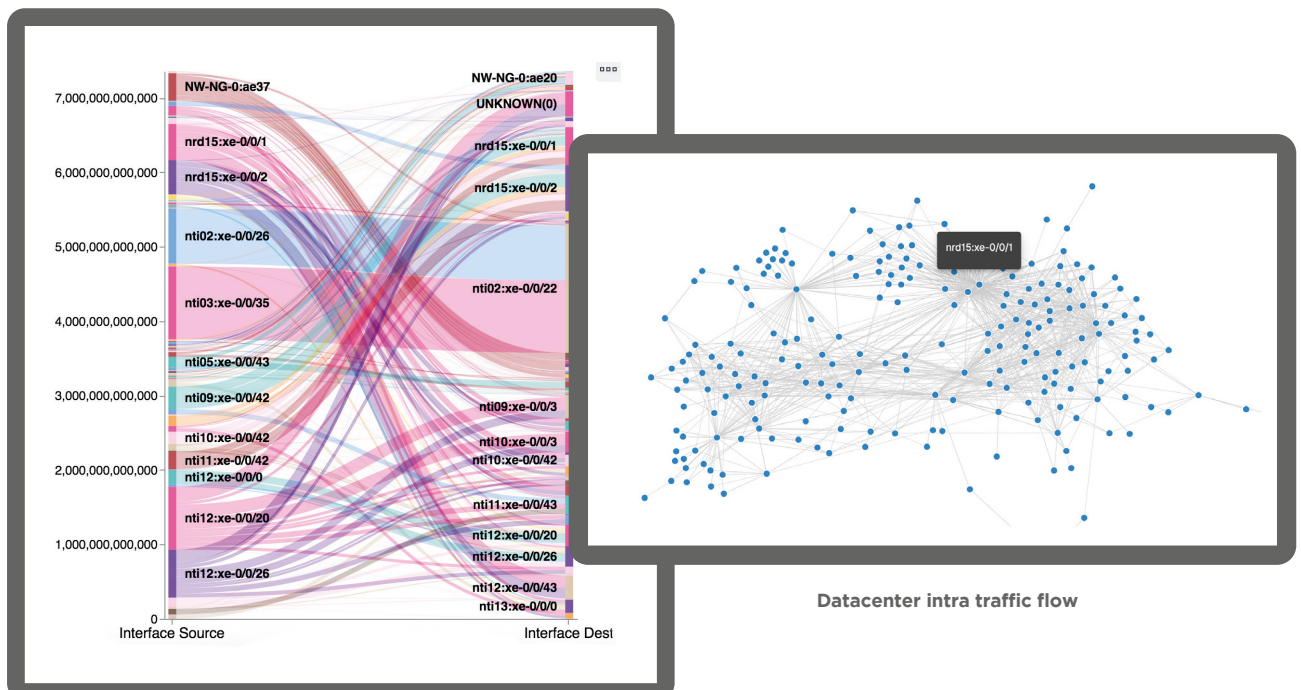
7,000,000,000,000
6,000,000,000,000
5,000,000,000,000
4,000,000,000,000
3,000,000,000,000
2,000,000,000,000
1,000,000,000,000
0

NW-NG-0:ae37
nrd15:xe-0/0/1
nrd15:xe-0/0/2
nti02:xe-0/0/26
nti03:xe-0/0/35
nti05:xe-0/0/43
nti09:xe-0/0/42
nti10:xe-0/0/42
nti11:xe-0/0/42
nti12:xe-0/0/0
nti12:xe-0/0/20
nti12:xe-0/0/26

NW-NG-0:ae20
UNKNOWN(0)
nrd15:xe-0/0/1
nrd15:xe-0/0/2
nti02:xe-0/0/22
nti09:xe-0/0/3
nti10:xe-0/0/3
nti10:xe-0/0/42
nti11:xe-0/0/43
nti12:xe-0/0/20
nti12:xe-0/0/26
nti12:xe-0/0/43
nti13:xe-0/0/0

Interface Source
Interface Dest

nrd15:xe-0/0/1

Datacenter intra traffic flow